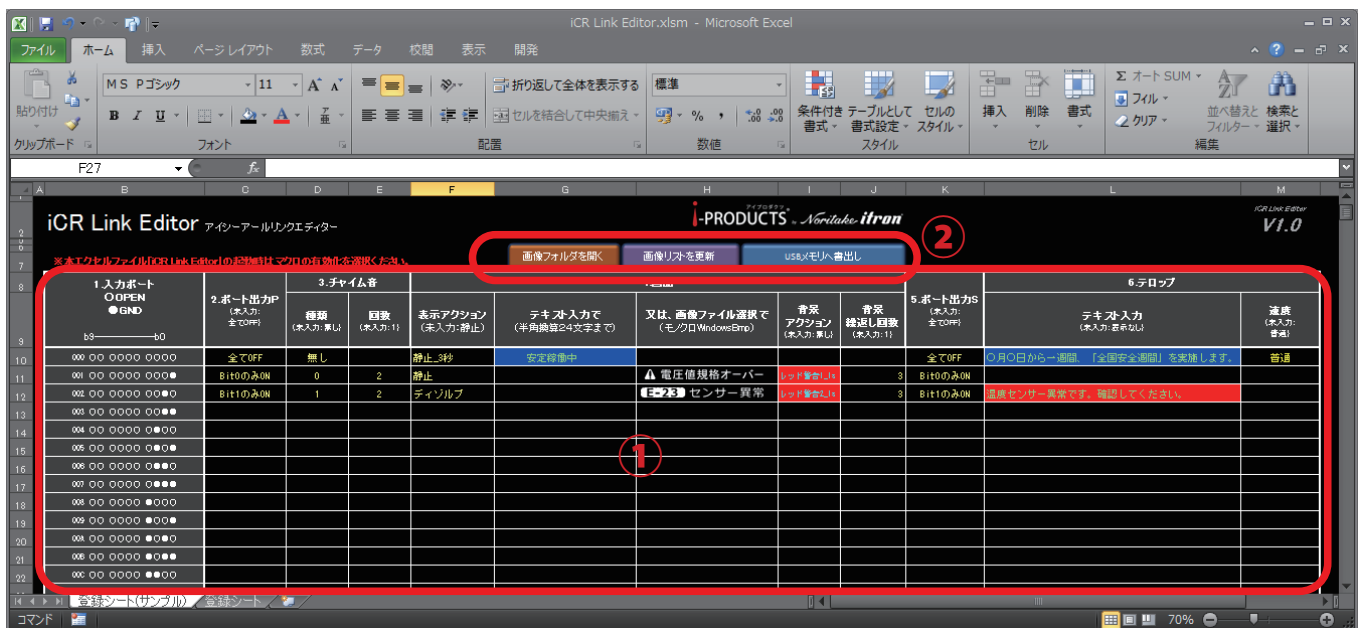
iCR Link Editor.xlsm - Microsoft Excel

ファイル ホーム 挿入 ページレイアウト 数式 データ 校閲 表示 開発

貼り付け クリップボード
MS Pゴシック 11 A A
B I U
フォント
折り返して全体を表示する
セルを結合して中央揃え
配置
標準
% ,
数値
条件付き書式 テーブルとして書式設定 セルのスタイル
スタイル
挿入 削除 書式
セル
Σ オート SUM フィル クリア
並べ替えとフィルター 検索と選択
編集

F27 fx

A B C D E F G H I J K L M

iCR Link Editor アイシーアールリンクエディター
i-PRODUCTS アイプロダクツ Noritake itron
iCR Link Editor V1.0
※本エクセルファイル「iCR Link Editor」の起動時は マクロの有効化を選択ください。
画像フォルダを開く 画像リストを更新 USBメモリへ書出し
②

| 1.入力ポート ○OPEN ●GND b3——b0 | 2.ポート出力P (未入力:全てOFF) | 3.チャイム音 種類 (未入力:無し) | 回数 (未入力:1) | 表示アクション (未入力:静止) | テキスト入力で (半角換算24文字まで) | 又は、画像ファイル選択で (モノクロWindowsBmp) | 音 アクション (未入力:無し) | 音 繰返し回数 (未入力:1) | 5.ポート出力S (未入力:全てOFF) | 6.テロップ テキスト入力 (未入力:表示なし) | 速度 (未入力:普通) |
|---|---|---|---|---|---|---|---|---|---|---|---|
| 000 ○○ ○○○○ ○○○○ | 全てOFF | 無し | | 静止_3秒 | 安定稼働中 | | | | 全てOFF | ○月○日から一週間、「全国安全週間」を実施します。 | 普通 |
| 001 ○○ ○○○○ ○○○● | Bit0のみON | 0 | 2 | 静止 | | ⚠ 電圧値規格オーバー | レッド警告_Is | 3 | Bit0のみON | | |
| 002 ○○ ○○○○ ○○●○ | Bit1のみON | 1 | 2 | ディゾルブ | | E-23 センサー異常 | レッド警告_Is | 3 | Bit1のみON | 温度センサー異常です。確認してください。 | |
| 003 ○○ ○○○○ ○○●● | | | | | | | | | | | |
| 004 ○○ ○○○○ ○●○○ | | | | | | | | | | | |
| 005 ○○ ○○○○ ○●○● | | | | | | | | | | | |
| 006 ○○ ○○○○ ○●●○ | | | | | | | | | | | |
| 007 ○○ ○○○○ ○●●● | | | | | | | | | | | |
| 008 ○○ ○○○○ ●○○○ | | | | | | | | | | | |
| 009 ○○ ○○○○ ●○○● | | | | | | | | | | | |
| 00A ○○ ○○○○ ●○●○ | | | | | | | | | | | |
| 00B ○○ ○○○○ ●○●● | | | | | | | | | | | |
| 00C ○○ ○○○○ ●●○○ | | | | | | | | | | | |

①

登録シート(サンプル) 登録シート
コマンド 70%